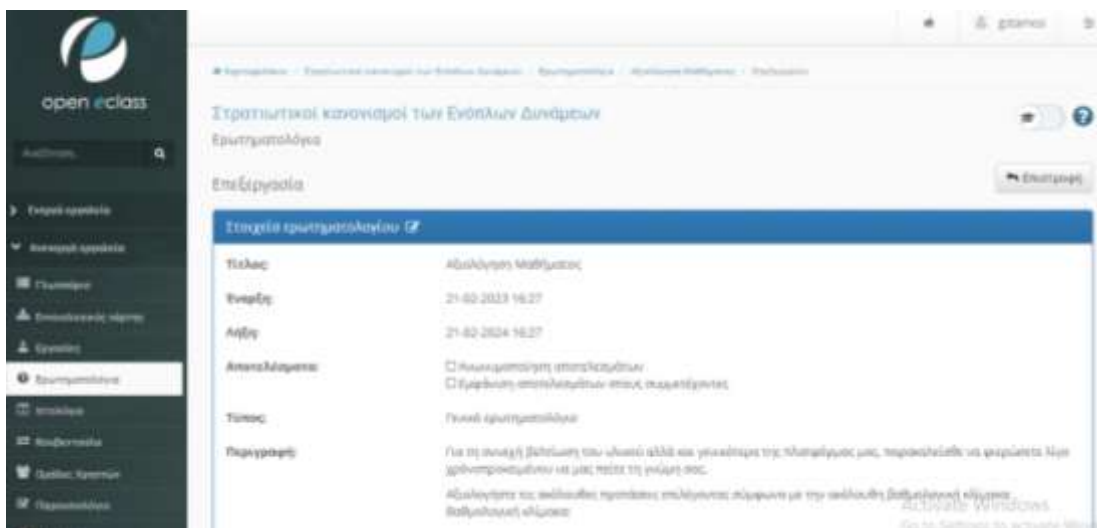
open eclass

Αναζήτηση

Ενεργά εργαλεία

Ανενεργά εργαλεία

Γλωσσάριο

Εννοιολογικός χάρτης

Εργασίες

Ερωτηματολόγια

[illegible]

Κουβεντούλα

Ομάδες Χρηστών

Παρουσιολόγιο

gstamoi

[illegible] / Στρατιωτικοί κανονισμοί των Ενόπλων Δυνάμεων / Ερωτηματολόγια / Αξιολόγηση Μαθήματος / Επεξεργασία

Στρατιωτικοί κανονισμοί των Ενόπλων Δυνάμεων

Ερωτηματολόγια

Επεξεργασία

Επιστροφή

Στοιχεία ερωτηματολογίου

| | |
|---|---|
| Τίτλος: | Αξιολόγηση Μαθήματος |
| Έναρξη: | 21-02-2023 16:27 |
| Λήξη: | 21-02-2024 16:27 |
| Αποτελέσματα: | ☐ Ανωνυμοποίηση αποτελεσμάτων<br>☐ Εμφάνιση αποτελεσμάτων στους συμμετέχοντες |
| Τύπος: | Γενικό ερωτηματολόγιο |
| Περιγραφή: | Για τη συνεχή βελτίωση του υλικού αλλά και γενικότερα της πλατφόρμας μας, παρακαλείσθε να αφιερώσετε λίγο χρόνο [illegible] να μας πείτε τη γνώμη σας.<br>Αξιολογήστε τις ακόλουθες προτάσεις επιλέγοντας σύμφωνα με την ακόλουθη βαθμολογική κλίμακα.<br>Βαθμολογική κλίμακα: |

Activate Windows
Go to Settings to activate Windows.